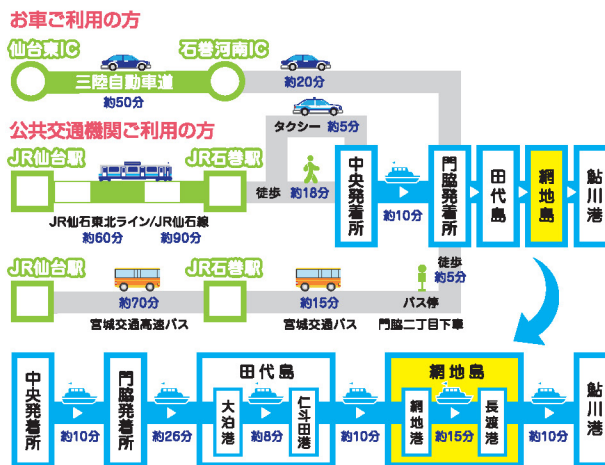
お車ご利用の方

仙台東IC

石巻河南IC

三陸自動車道

約50分

約20分

タクシー 約5分

公共交通機関ご利用の方

JR仙台駅

JR石巻駅

徒歩 約18分

中央発着所

約10分

門脇発着所

田代島

網地島

鮎川港

JR仙石東北ライン/JR仙石線

約60分 約90分

JR仙台駅

JR石巻駅

約70分

宮城交通高速バス

約15分

宮城交通バス

徒歩 約5分

バス停

門脇二丁目下車

中央発着所

約10分

門脇発着所

約26分

田代島

大泊港

約8分

仁斗田港

約10分

網地島

網地港

約15分

長渡港

約10分

鮎川港